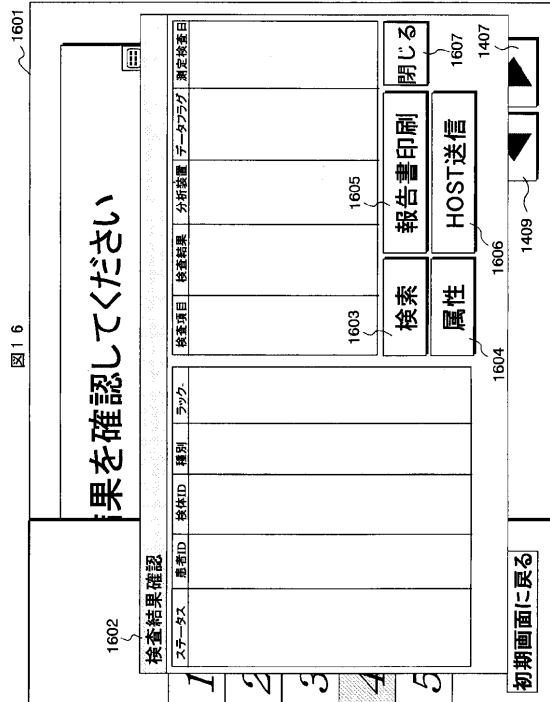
図16

1601

課を確認してください

1602

検査結果確認

| ステータス | 患者ID | 検体ID | 種別 | ラック. |
|---|---|---|---|---|
| | | | | |

| 検査項目 | 検査結果 | 分析装置 | データフラグ | 測定検査日 |
|---|---|---|---|---|
| | | | | |

1603

1605

1607

検索

報告書印刷

閉じる

属性

HOST送信

1604

1606

1409

1407

初期画面に戻る

1
2
3
4
5